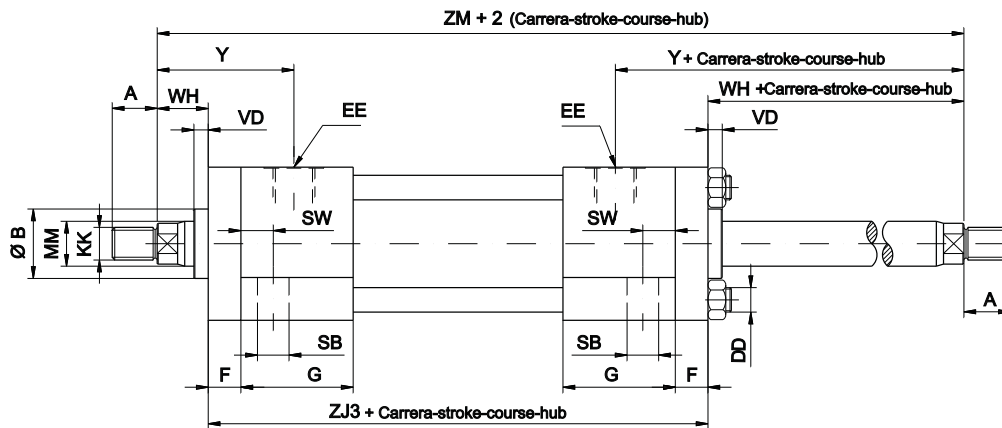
ZM + 2 (Carrera-stroke-course-hub)

Y

Y + Carrera-stroke-course-hub

WH +Carrera-stroke-course-hub

A

WH

VD

EE

EE

VD

Ø B

MM

KK

SW

SW

A

SB

SB

DD

F

G

G

F

ZJ3 + Carrera-stroke-course-hub